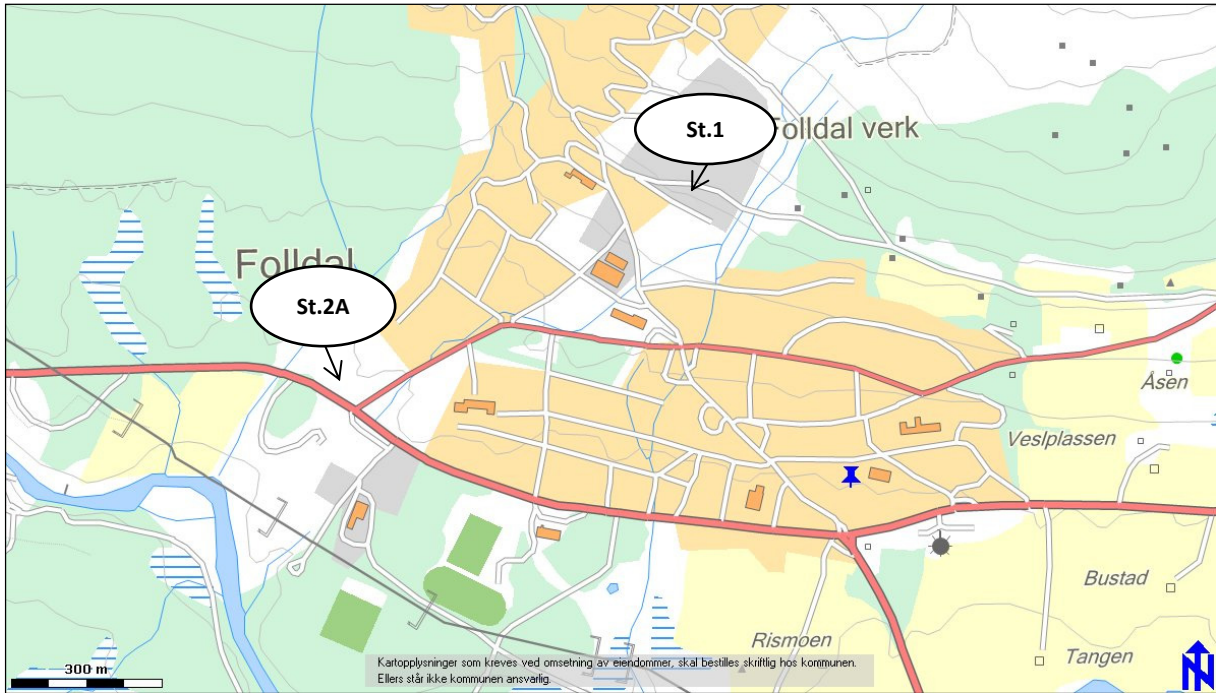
St.1

Folldal verk

Folldal

St.2A

Åsen

Veslplassen

Bustad

Rismoen

Tangen

300 m

Kartopplysninger som kreves ved omsetning av eiendommer, skal bestilles skriftlig hos kommunen. Ellers står ikke kommunen ansvarlig.

N